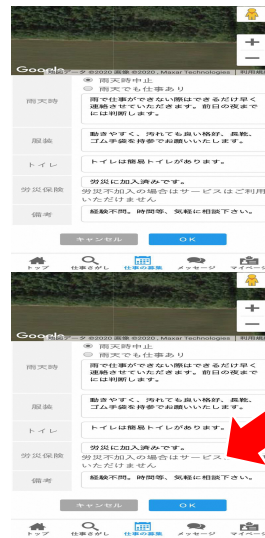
+
−
Google 地図データ ©2020 画像 ©2020 , Maxar Technologies | 利用規

雨天時中止
雨天でも仕事あり

| | |
|---|---|
| 雨天時 | 雨で仕事ができない際はできるだけ早く連絡させていただきます。前日の夜までには判断します。 |
| 服装 | 動きやすく、汚れても良い格好。長靴、ゴム手袋を持参でお願いいたします。 |
| トイレ | トイレは簡易トイレがあります。 |
| 労災保険 | 労災に加入済みです。 労災未加入の場合はサービスはご利用いただけます |
| 備考 | 経験不問。時間等、気軽に相談下さい。 |

キャンセル
OK

トップ
仕事さがし
仕事の募集
メッセージ
マイページ

+
−
Google 地図データ ©2020 画像 ©2020 , Maxar Technologies | 利用規

雨天時中止
雨天でも仕事あり

| | |
|---|---|
| 雨天時 | 雨で仕事ができない際はできるだけ早く連絡させていただきます。前日の夜までには判断します。 |
| 服装 | 動きやすく、汚れても良い格好。長靴、ゴム手袋を持参でお願いいたします。 |
| トイレ | トイレは簡易トイレがあります。 |
| 労災保険 | 労災に加入済みです。 労災未加入の場合はサービス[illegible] いただけます |
| 備考 | 経験不問。時間等、気軽に相談下さい。 |

キャンセル
OK

トップ
仕事さがし
仕事の募集
メッセージ
マイページ